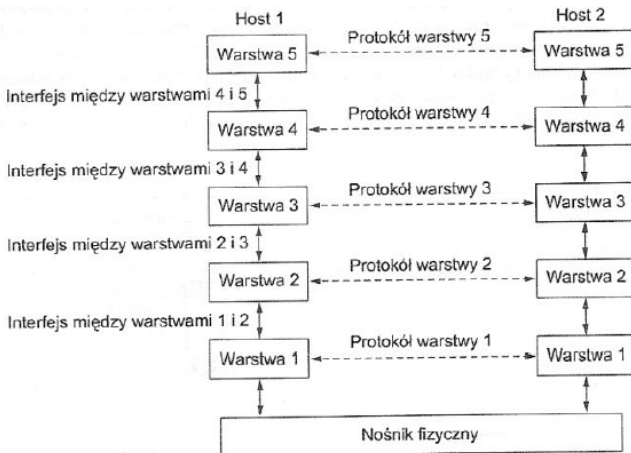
Host 1

Host 2

Warstwa 5

Protokół warstwy 5

Warstwa 5

Interfejs między warstwami 4 i 5

Warstwa 4

Protokół warstwy 4

Warstwa 4

Interfejs między warstwami 3 i 4

Warstwa 3

Protokół warstwy 3

Warstwa 3

Interfejs między warstwami 2 i 3

Warstwa 2

Protokół warstwy 2

Warstwa 2

Interfejs między warstwami 1 i 2

Warstwa 1

Protokół warstwy 1

Warstwa 1

Nośnik fizyczny